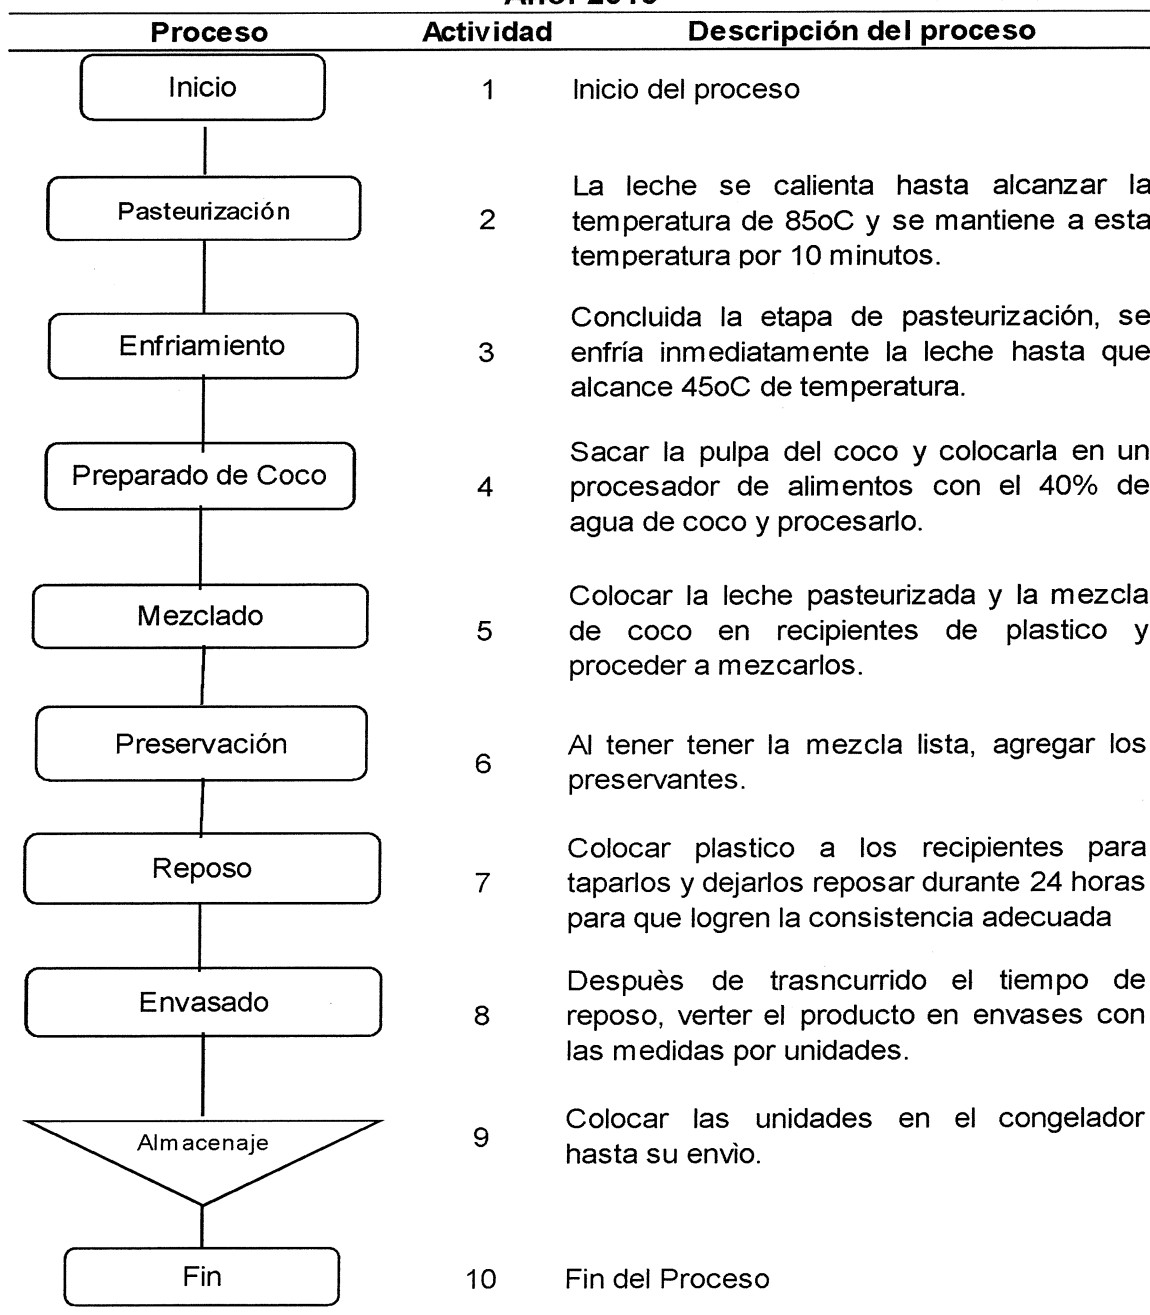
Año: 2019

| Proceso | Actividad | Descripción del proceso |
|---|---|---|
| Inicio | 1 | Inicio del proceso |
| Pasteurización | 2 | La leche se calienta hasta alcanzar la temperatura de 85oC y se mantiene a esta temperatura por 10 minutos. |
| Enfriamiento | 3 | Concluida la etapa de pasteurización, se enfría inmediatamente la leche hasta que alcance 45oC de temperatura. |
| Preparado de Coco | 4 | Sacar la pulpa del coco y colocarla en un procesador de alimentos con el 40% de agua de coco y procesarlo. |
| Mezclado | 5 | Colocar la leche pasteurizada y la mezcla de coco en recipientes de plastico y proceder a mezcarlos. |
| Preservación | 6 | Al tener tener la mezcla lista, agregar los preservantes. |
| Reposo | 7 | Colocar plastico a los recipientes para taparlos y dejarlos reposar durante 24 horas para que logren la consistencia adecuada |
| Envasado | 8 | Despuès de trasncurrido el tiempo de reposo, verter el producto en envases con las medidas por unidades. |
| Almacenaje | 9 | Colocar las unidades en el congelador hasta su envìo. |
| Fin | 10 | Fin del Proceso |